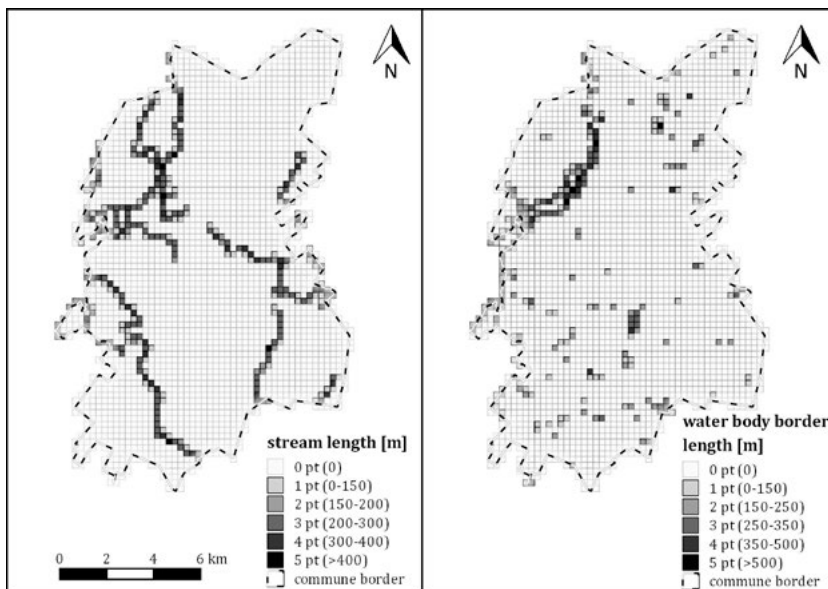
N

stream length [m]
0 pt (0)
1 pt (0-150)
2 pt (150-200)
3 pt (200-300)
4 pt (300-400)
5 pt (>400)
commune border

0 2 4 6 km

N

water body border length [m]
0 pt (0)
1 pt (0-150)
2 pt (150-250)
3 pt (250-350)
4 pt (350-500)
5 pt (>500)
commune border